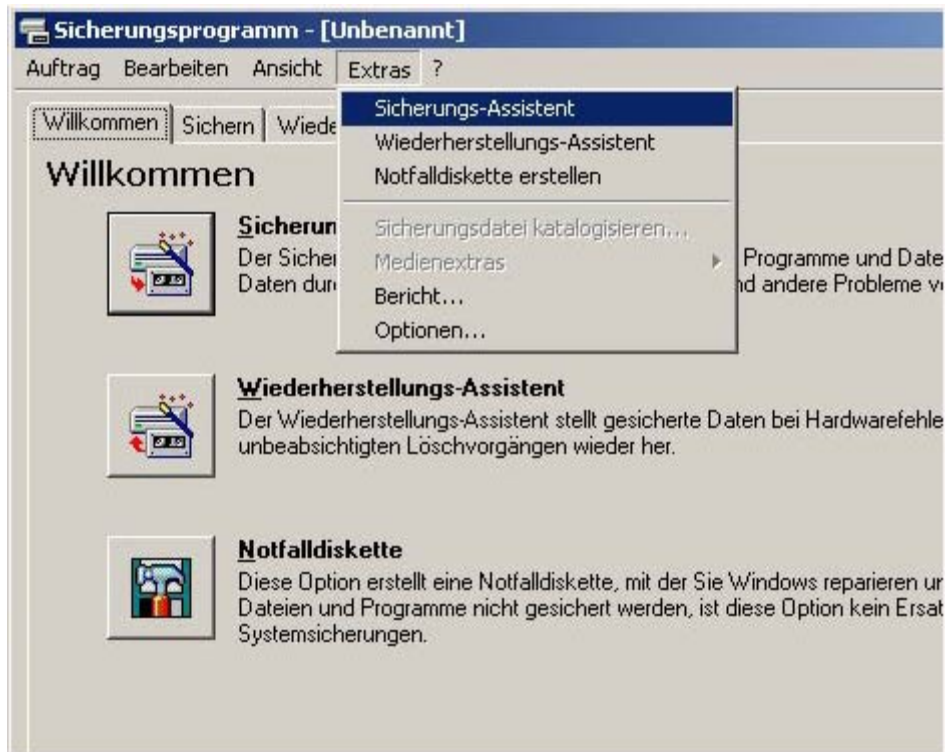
Sicherungsprogramm - [Unbenannt]

Auftrag Bearbeiten Ansicht Extras ?

Willkommen Sichern Wiede

Sicherungs-Assistent
Wiederherstellungs-Assistent
Notfalldiskette erstellen
Sicherungsdatei katalogisieren...
Medienextras
Bericht...
Optionen...

Willkommen

Sicherun
Der Sicher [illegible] Programme und Date
Daten dur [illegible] nd andere Probleme v

Wiederherstellungs-Assistent
Der Wiederherstellungs-Assistent stellt gesicherte Daten bei Hardwarefehle unbeabsichtigten Löschvorgängen wieder her.

Notfalldiskette
Diese Option erstellt eine Notfalldiskette, mit der Sie Windows reparieren ur Dateien und Programme nicht gesichert werden, ist diese Option kein Ersat Systemsicherungen.